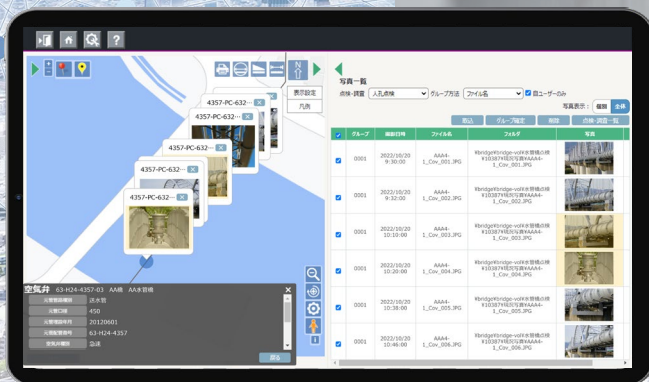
N
表示設定
凡例
4357-PC-632…
4357-PC-632…
4357-PC-632…
4357-PC-632…
4357-PC-632…
空気弁 63-H24-4357-03 AA橋 AA水管橋
送水管
450
20120601
63-H24-4357
急速
戻る

写真一覧
点検・調査 人孔点検 グループ方法 ファイル名 自ユーザーのみ
写真表示： 個別 全体
取込 グループ確定 削除 点検・調査一覧

| | グループ | 撮影日時 | ファイル名 | フォルダ | 写真 |
|---|---|---|---|---|---|
| ☑ | 0001 | 2022/10/20 9:30:00 | AAA4-1_Cov_001.JPG | ¥bridge¥bridge-vol¥水管橋点検¥10387¥現況写真¥AAA4-1_Cov_001.JPG | |
| ☑ | 0001 | 2022/10/20 9:32:00 | AAA4-1_Cov_002.JPG | ¥bridge¥bridge-vol¥水管橋点検¥10387¥現況写真¥AAA4-1_Cov_002.JPG | |
| ☑ | 0001 | 2022/10/20 10:10:00 | AAA4-1_Cov_003.JPG | ¥bridge¥bridge-vol¥水管橋点検¥10387¥現況写真¥AAA4-1_Cov_003.JPG | |
| ☑ | 0001 | 2022/10/20 10:20:00 | AAA4-1_Cov_004.JPG | ¥bridge¥bridge-vol¥水管橋点検¥10387¥現況写真¥AAA4-1_Cov_004.JPG | |
| ☑ | 0001 | 2022/10/20 10:38:00 | AAA4-1_Cov_005.JPG | ¥bridge¥bridge-vol¥水管橋点検¥10387¥現況写真¥AAA4-1_Cov_005.JPG | |
| ☑ | 0001 | 2022/10/20 10:46:00 | AAA4-1_Cov_006.JPG | ¥bridge¥bridge-vol¥水管橋点検¥10387¥現況写真¥AAA4-1_Cov_006.JPG | |